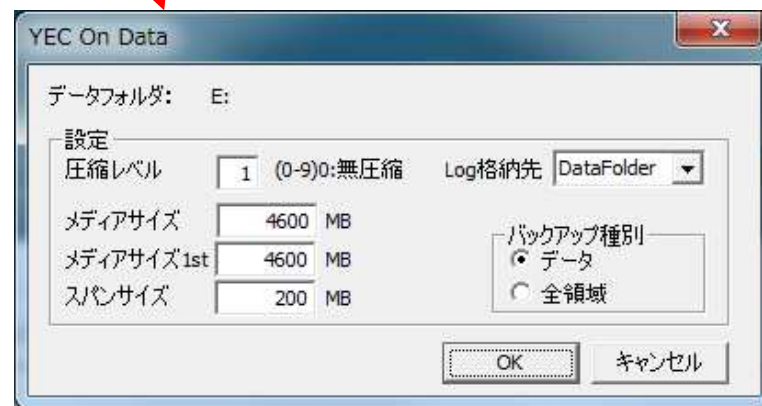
YEC On Data

データフォルダ: E:

設定

圧縮レベル 1 (0-9)0:無圧縮

Log格納先 DataFolder

メディアサイズ 4600 MB

メディアサイズ1st 4600 MB

スパンサイズ 200 MB

バックアップ種別

データ

全領域

OK

キャンセル